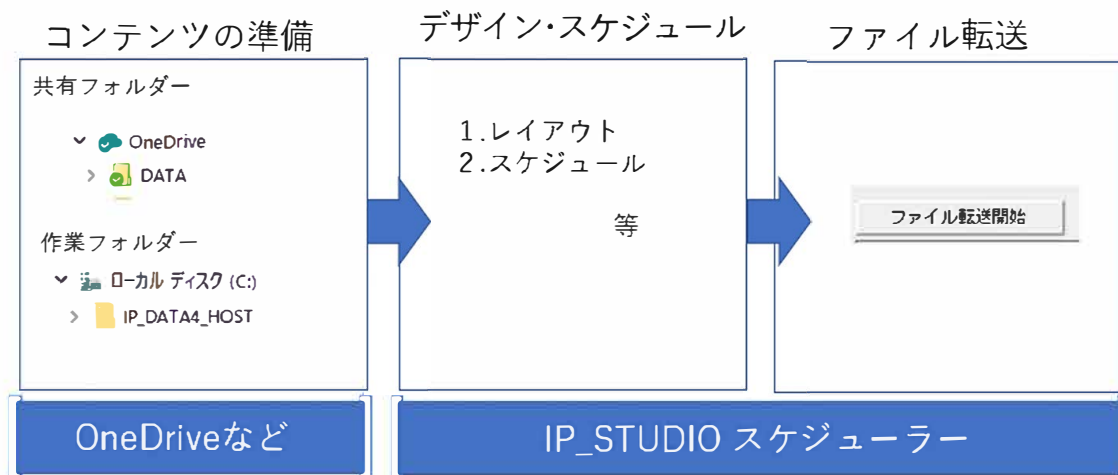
コンテンツの準備

共有フォルダー

OneDrive

DATA

作業フォルダー

ローカル ディスク (C:)

IP_DATA4_HOST

デザイン·スケジュール

1.レイアウト
2.スケジュール

等

ファイル転送

ファイル転送開始

OneDriveなど

IP_STUDIO スケジューラー